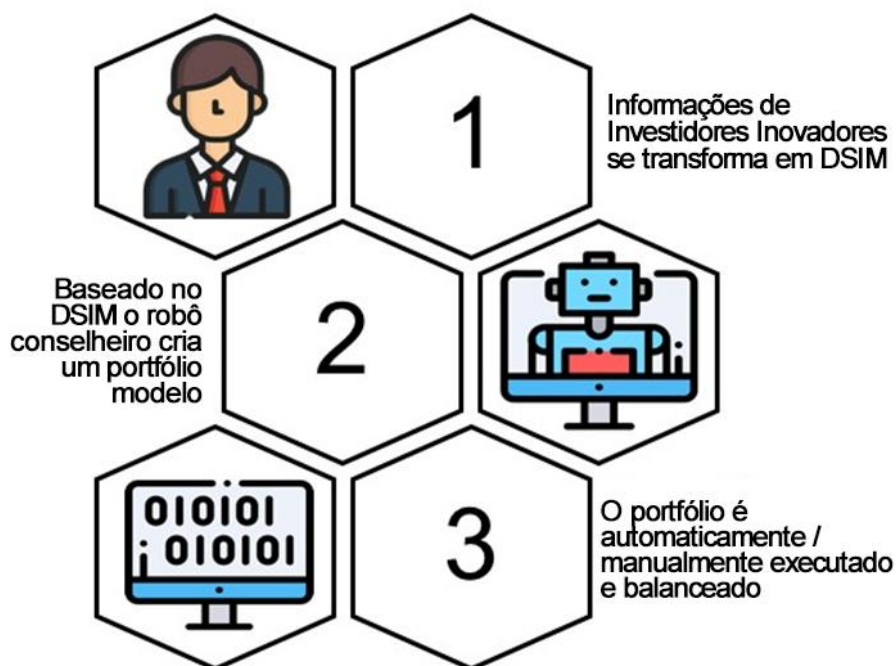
1

Informações de Investidores Inovadores se transforma em DSIM

Baseado no DSIM o robô conselheiro cria um portfólio modelo

2

010101
010101

3

O portfólio é automaticamente / manualmente executado e balanceado